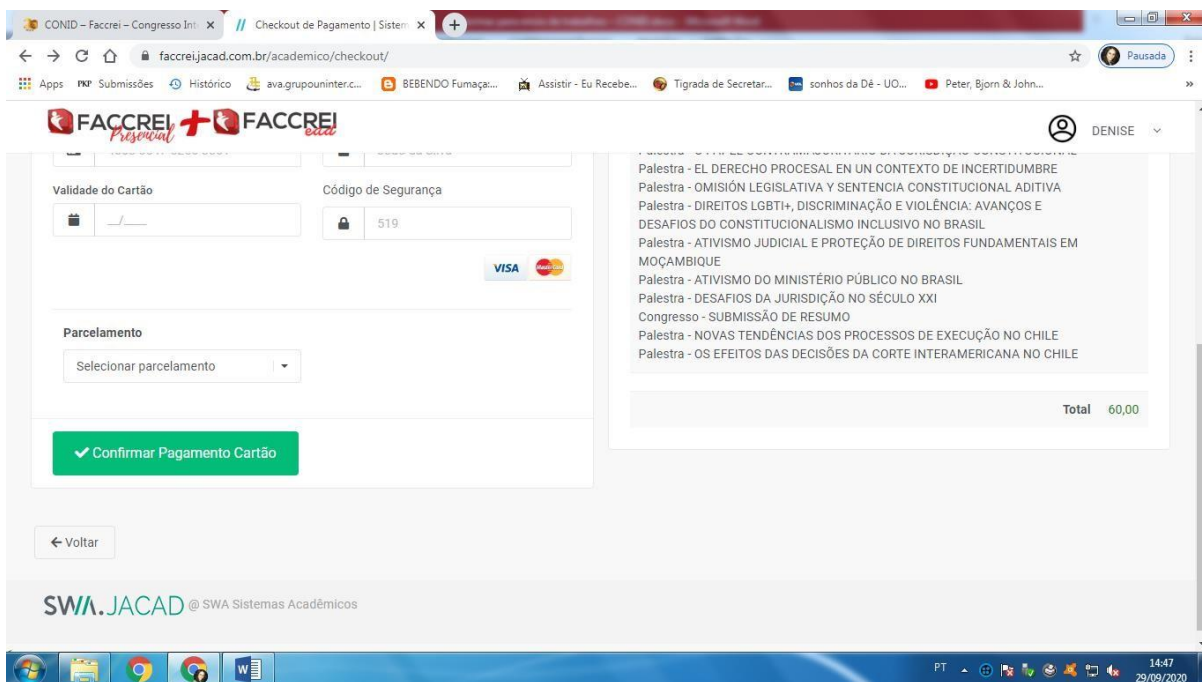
CONID – Faccrei – Congresso Int ×
Checkout de Pagamento | Sistem ×
faccrei.jacad.com.br/academico/checkout/
Pausada
Apps Submissões Histórico ava.grupouninter.c... BEBENDO Fumaça:... Assistir - Eu Recebe... Tigrada de Secretar... sonhos da Dé - UO... Peter, Bjorn & John...

FACCREI Presencial + FACCREI ead
DENISE

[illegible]
Validade do Cartão
__/____
Código de Segurança
519
VISA

Parcelamento
Selecionar parcelamento

✔ Confirmar Pagamento Cartão

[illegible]
Palestra - EL DERECHO PROCESAL EN UN CONTEXTO DE INCERTIDUMBRE
Palestra - OMISIÓN LEGISLATIVA Y SENTENCIA CONSTITUCIONAL ADITIVA
Palestra - DIREITOS LGBTI+, DISCRIMINAÇÃO E VIOLÊNCIA: AVANÇOS E DESAFIOS DO CONSTITUCIONALISMO INCLUSIVO NO BRASIL
Palestra - ATIVISMO JUDICIAL E PROTEÇÃO DE DIREITOS FUNDAMENTAIS EM MOÇAMBIQUE
Palestra - ATIVISMO DO MINISTÉRIO PÚBLICO NO BRASIL
Palestra - DESAFIOS DA JURISDIÇÃO NO SÉCULO XXI
Congresso - SUBMISSÃO DE RESUMO
Palestra - NOVAS TENDÊNCIAS DOS PROCESSOS DE EXECUÇÃO NO CHILE
Palestra - OS EFEITOS DAS DECISÕES DA CORTE INTERAMERICANA NO CHILE

Total 60,00

← Voltar

SWA.JACAD @ SWA Sistemas Acadêmicos

PT 14:47 29/09/2020